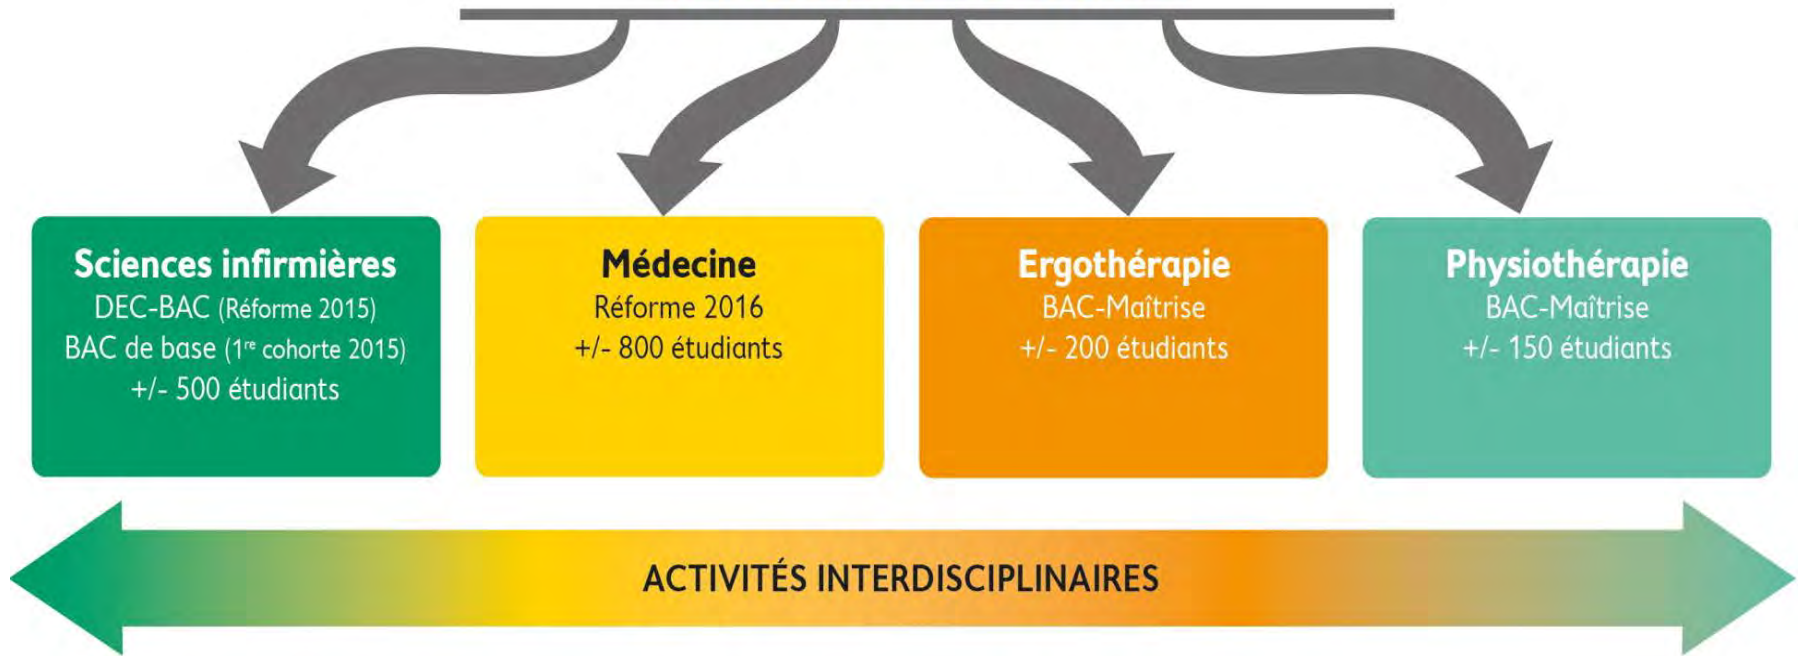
Sciences infirmières
DEC-BAC (Réforme 2015)
BAC de base (1$^{re}$ cohorte 2015)
+/- 500 étudiants

Médecine
Réforme 2016
+/- 800 étudiants

Ergothérapie
BAC-Maîtrise
+/- 200 étudiants

Physiothérapie
BAC-Maîtrise
+/- 150 étudiants

ACTIVITÉS INTERDISCIPLINAIRES